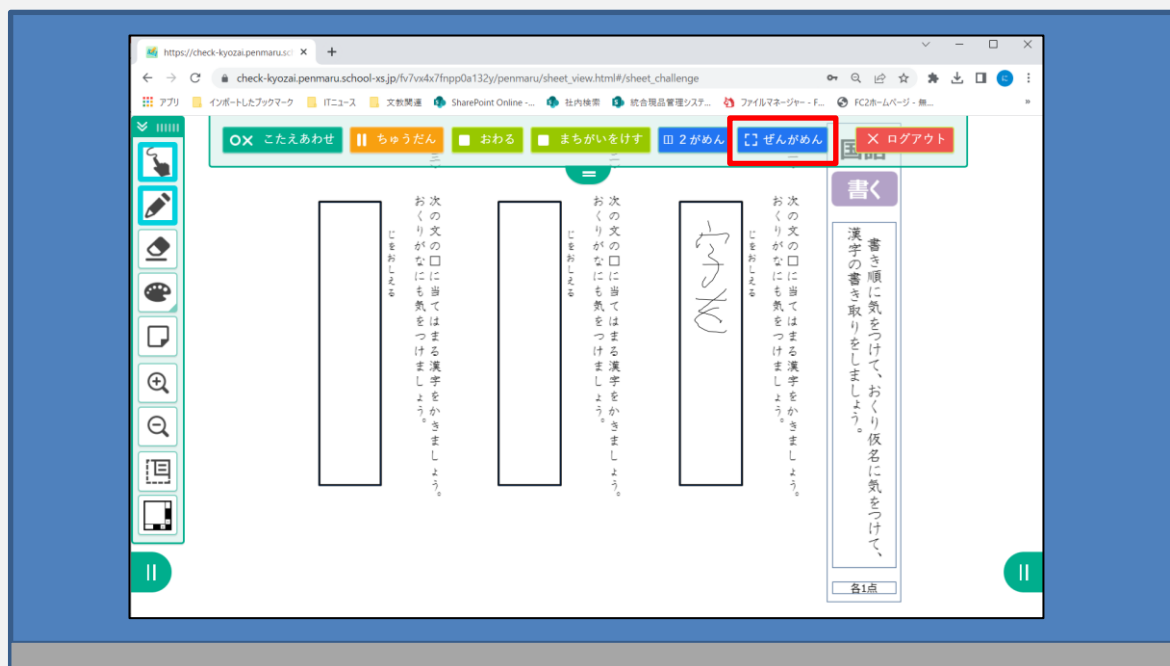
https://check-kyozai.penmaru.sc

check-kyozai.penmaru.school-xs.jp/fv7vx4x7fnpp0a132y/penmaru/sheet_view.html#/sheet_challenge

アプリ　インポートしたブックマーク　ITニュース　文教関連　SharePoint Online -...　社内検索　統合備品管理システ...　ファイルマネージャー - F...　FC2ホームページ - 無...

こたえあわせ　ちゅうだん　おわる　まちがいをけす　2がめん　ぜんがめん　ログアウト

国語

書く

書き順に気をつけて、おくり仮名に気をつけて、漢字の書き取りをしましょう。

各1点

次の文の□に当てはまる漢字をかきましょう。おくりがなにも気をつけましょう。

じをおしえる

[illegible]

次の文の□に当てはまる漢字をかきましょう。おくりがなにも気をつけましょう。

じをおしえる

次の文の□に当てはまる漢字をかきましょう。おくりがなにも気をつけましょう。

じをおしえる